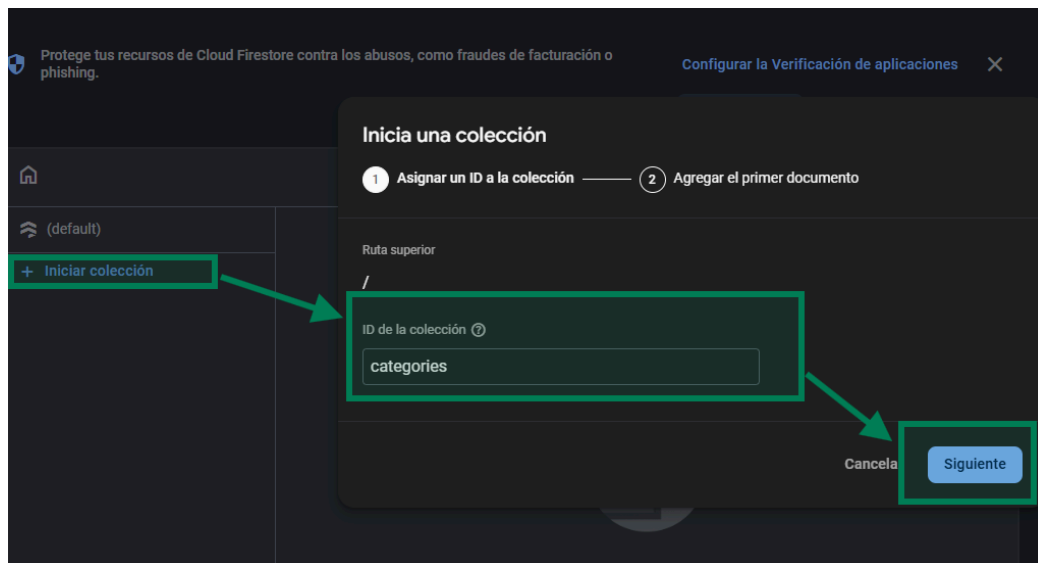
Protege tus recursos de Cloud Firestore contra los abusos, como fraudes de facturación o phishing.

Configurar la Verificación de aplicaciones

(default)

+ Iniciar colección

Inicia una colección

1 Asignar un ID a la colección

2 Agregar el primer documento

Ruta superior

/

ID de la colección

categories

Cancela

Siguiente